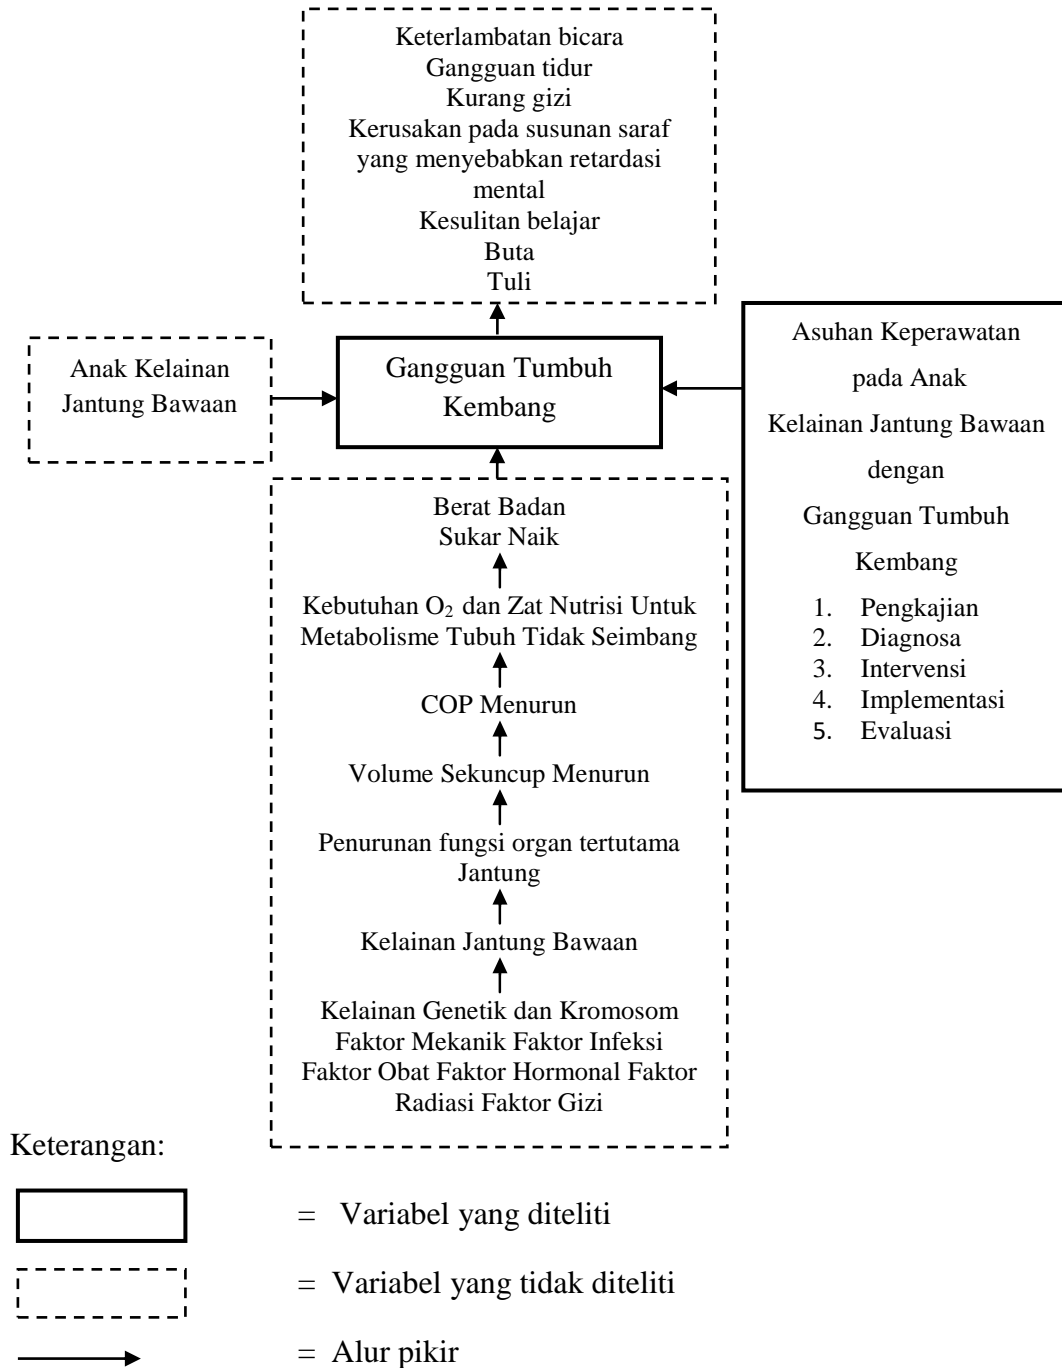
Keterlambatan bicara
Gangguan tidur
Kurang gizi
Kerusakan pada susunan saraf yang menyebabkan retardasi mental
Kesulitan belajar
Buta
Tuli

Anak Kelainan Jantung Bawaan

Gangguan Tumbuh Kembang

Asuhan Keperawatan pada Anak Kelainan Jantung Bawaan dengan Gangguan Tumbuh Kembang

1. Pengkajian
2. Diagnosa
3. Intervensi
4. Implementasi
5. Evaluasi

Berat Badan Sukar Naik

Kebutuhan $O_2$ dan Zat Nutrisi Untuk Metabolisme Tubuh Tidak Seimbang

COP Menurun

Volume Sekuncup Menurun

Penurunan fungsi organ tertutama Jantung

Kelainan Jantung Bawaan

Kelainan Genetik dan Kromosom Faktor Mekanik Faktor Infeksi Faktor Obat Faktor Hormonal Faktor Radiasi Faktor Gizi

Keterangan:

= Variabel yang diteliti

= Variabel yang tidak diteliti

= Alur pikir